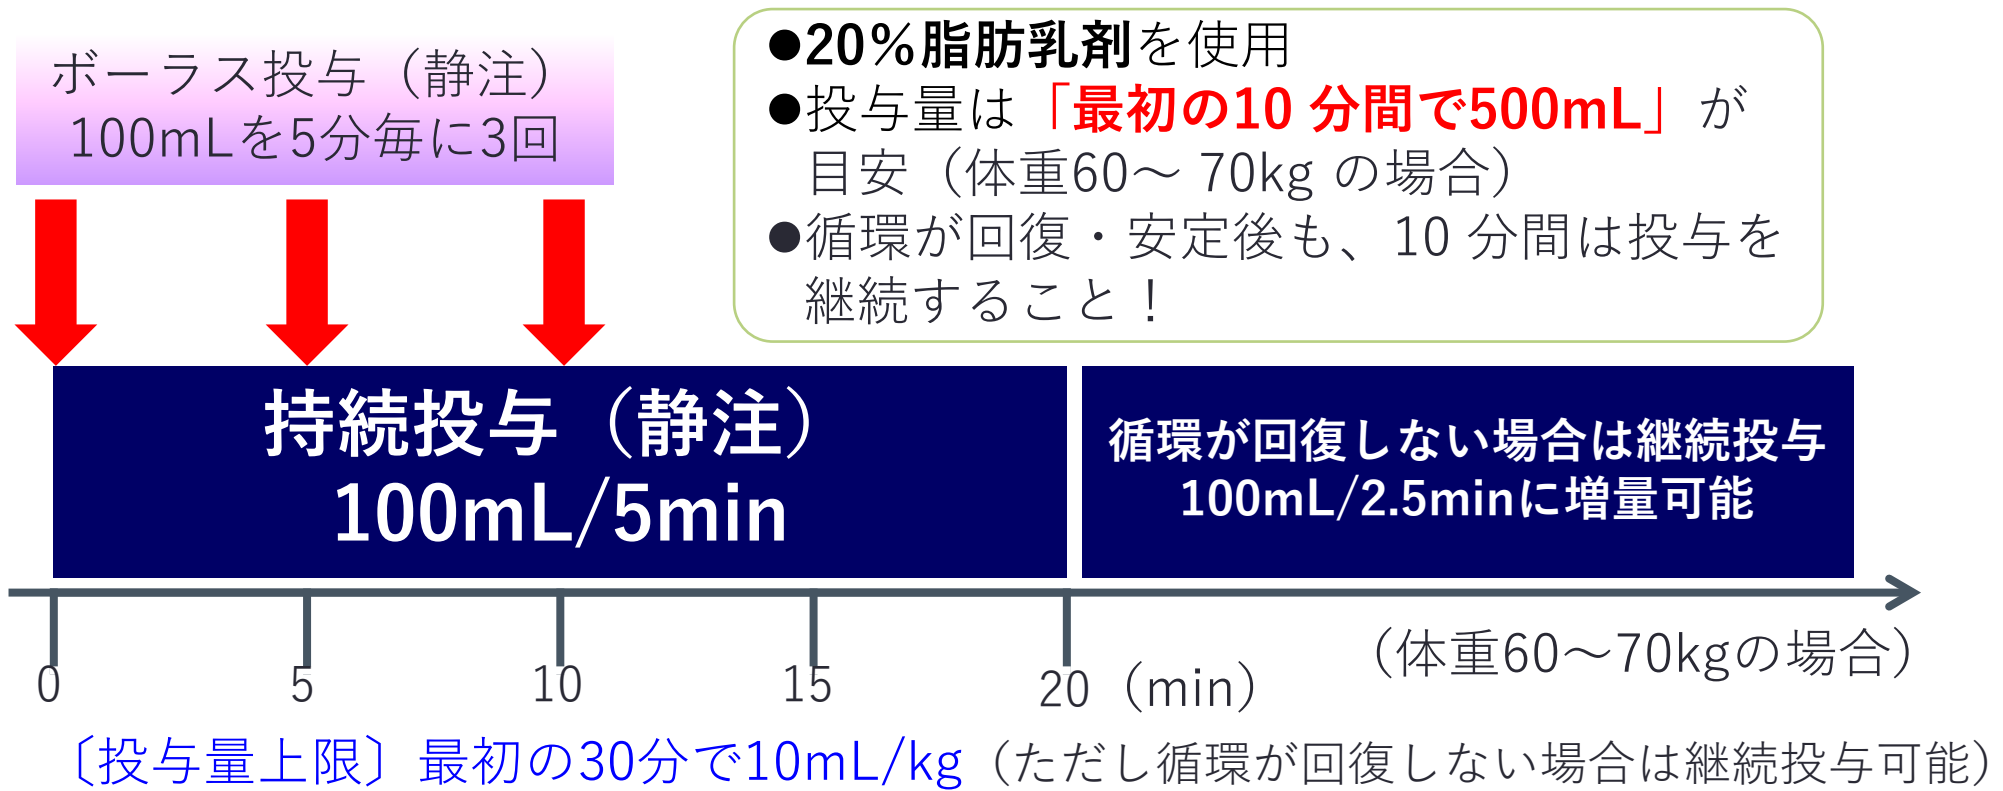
ボーラス投与（静注）
100mLを5分毎に3回

●20％脂肪乳剤を使用
●投与量は「最初の10 分間で500mL」が目安（体重60～ 70kg の場合）
●循環が回復・安定後も、10 分間は投与を継続すること！

持続投与（静注）
100mL/5min

循環が回復しない場合は継続投与
100mL/2.5minに増量可能

0
5
10
15
20（min）
（体重60～70kgの場合）

〔投与量上限〕最初の30分で10mL/kg（ただし循環が回復しない場合は継続投与可能）